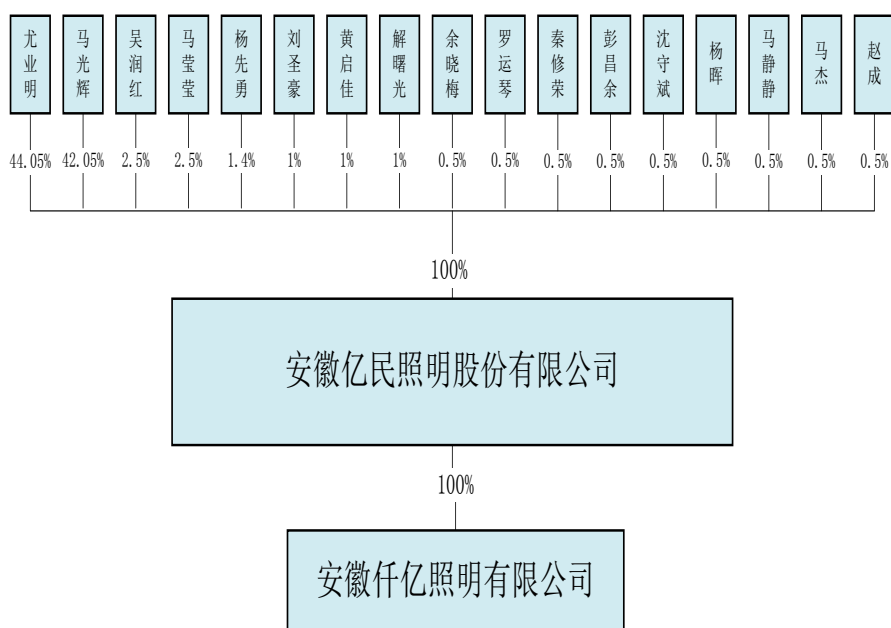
尤业明

马光辉

吴润红

马莹莹

杨先勇

刘圣豪

黄启佳

解曙光

余晓梅

罗运琴

秦修荣

彭昌余

沈守斌

杨晖

马静静

马杰

赵成

44.05%

42.05%

2.5%

2.5%

1.4%

1%

1%

1%

0.5%

0.5%

0.5%

0.5%

0.5%

0.5%

0.5%

0.5%

0.5%

100%

安徽亿民照明股份有限公司

100%

安徽仟亿照明有限公司